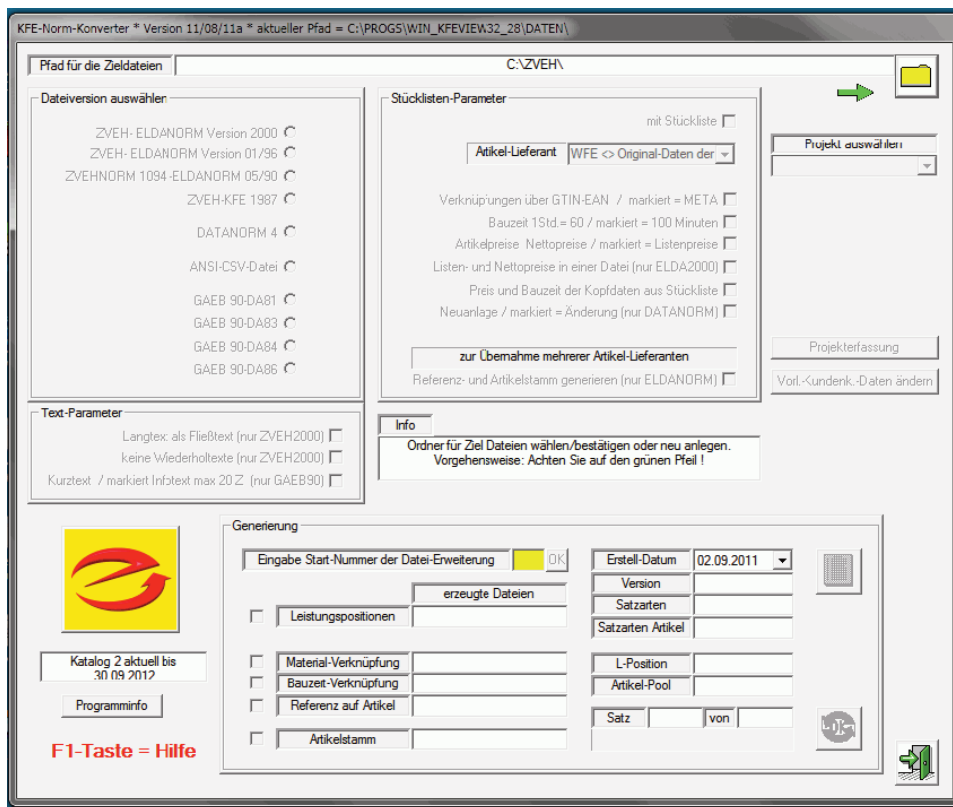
KFE-Norm-Konverter * Version 11/08/11a * aktueller Pfad = C:\PROGS\WIN_KFEVIEW32_28\DATEN\

Pfad für die Zieldateien
C:\ZVEH\

Dateiversion auswählen
ZVEH- ELDANORM Version 2000
ZVEH- ELDANORM Version 01/96
ZVEHNORM 1094-ELDANORM 05/90
ZVEH-KFE 1987
DATANORM 4
ANSI-CSV-Datei
GAEB 90-DA81
GAEB 90-DA83
GAEB 90-DA84
GAEB 90-DA86

Stücklisten-Parameter
mit Stückliste
Artikel-Lieferant
WFE <> Original-Daten der
Verknüpfungen über GTIN-EAN / markiert = META
Bauzeit 1Std.= 60 / markiert = 100 Minuten
Artikelpreise Nettopreise / markiert = Listenpreise
Listen- und Nettopreise in einer Datei (nur ELDA2000)
Preis und Bauzeit der Kopfdaten aus Stückliste
Neuanlage / markiert = Änderung (nur DATANORM)
zur Übernahme mehrerer Artikel-Lieferanten
Referenz- und Artikelstamm generieren (nur ELDANORM)

Projekt auswählen
Projekterfassung
Vorl.-Kundenk.-Daten ändern

Text-Parameter
Langtext als Fließtext (nur ZVEH2000)
keine Wiederholtexte (nur ZVEH2000)
Kurztext / markiert Infotext max 20 Z (nur GAEB90)

Info
Ordner für Ziel Dateien wählen/bestätigen oder neu anlegen.
Vorgehensweise: Achten Sie auf den grünen Pfeil !

Generierung
Eingabe Start-Nummer der Datei-Erweiterung
OK
erzeugte Dateien
Leistungspositionen
Material-Verknüpfung
Bauzeit-Verknüpfung
Referenz auf Artikel
Artikelstamm
Erstell-Datum
02.09.2011
Version
Satzarten
Satzarten Artikel
L-Position
Artikel-Pool
Satz
von

Katalog 2 aktuell bis
30.09.2012
Programminfo
F1-Taste = Hilfe